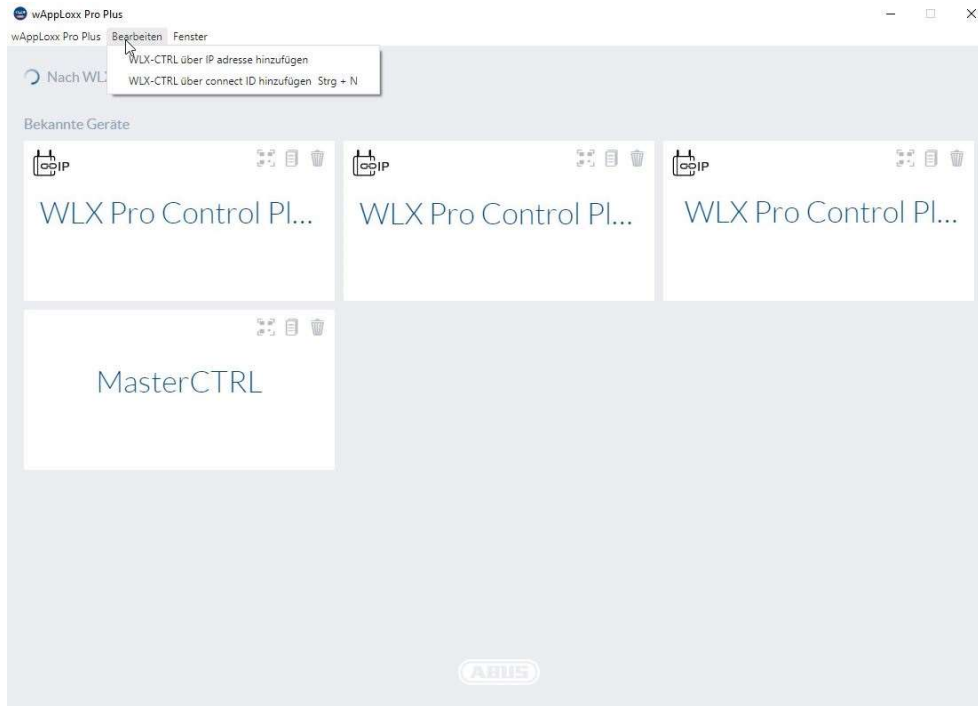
wAppLoxx Pro Plus

wAppLoxx Pro Plus Bearbeiten Fenster

WLX-CTRL über IP adresse hinzufügen
WLX-CTRL über connect ID hinzufügen Strg + N

Nach WLX

Bekannte Geräte

IP

WLX Pro Control Pl...

IP

WLX Pro Control Pl...

IP

WLX Pro Control Pl...

MasterCTRL

ABUS